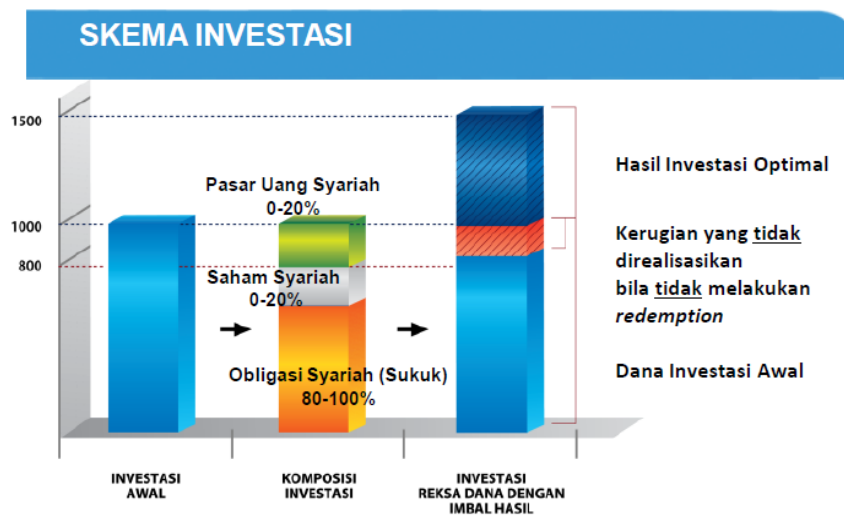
SKEMA INVESTASI

1500

1000

800

Pasar Uang Syariah 0-20%

Saham Syariah 0-20%

Obligasi Syariah (Sukuk) 80-100%

Hasil Investasi Optimal

Kerugian yang tidak direalisasikan bila tidak melakukan *redemption*

Dana Investasi Awal

INVESTASI AWAL

KOMPOSISI INVESTASI

INVESTASI REKSA DANA DENGAN IMBAL HASIL